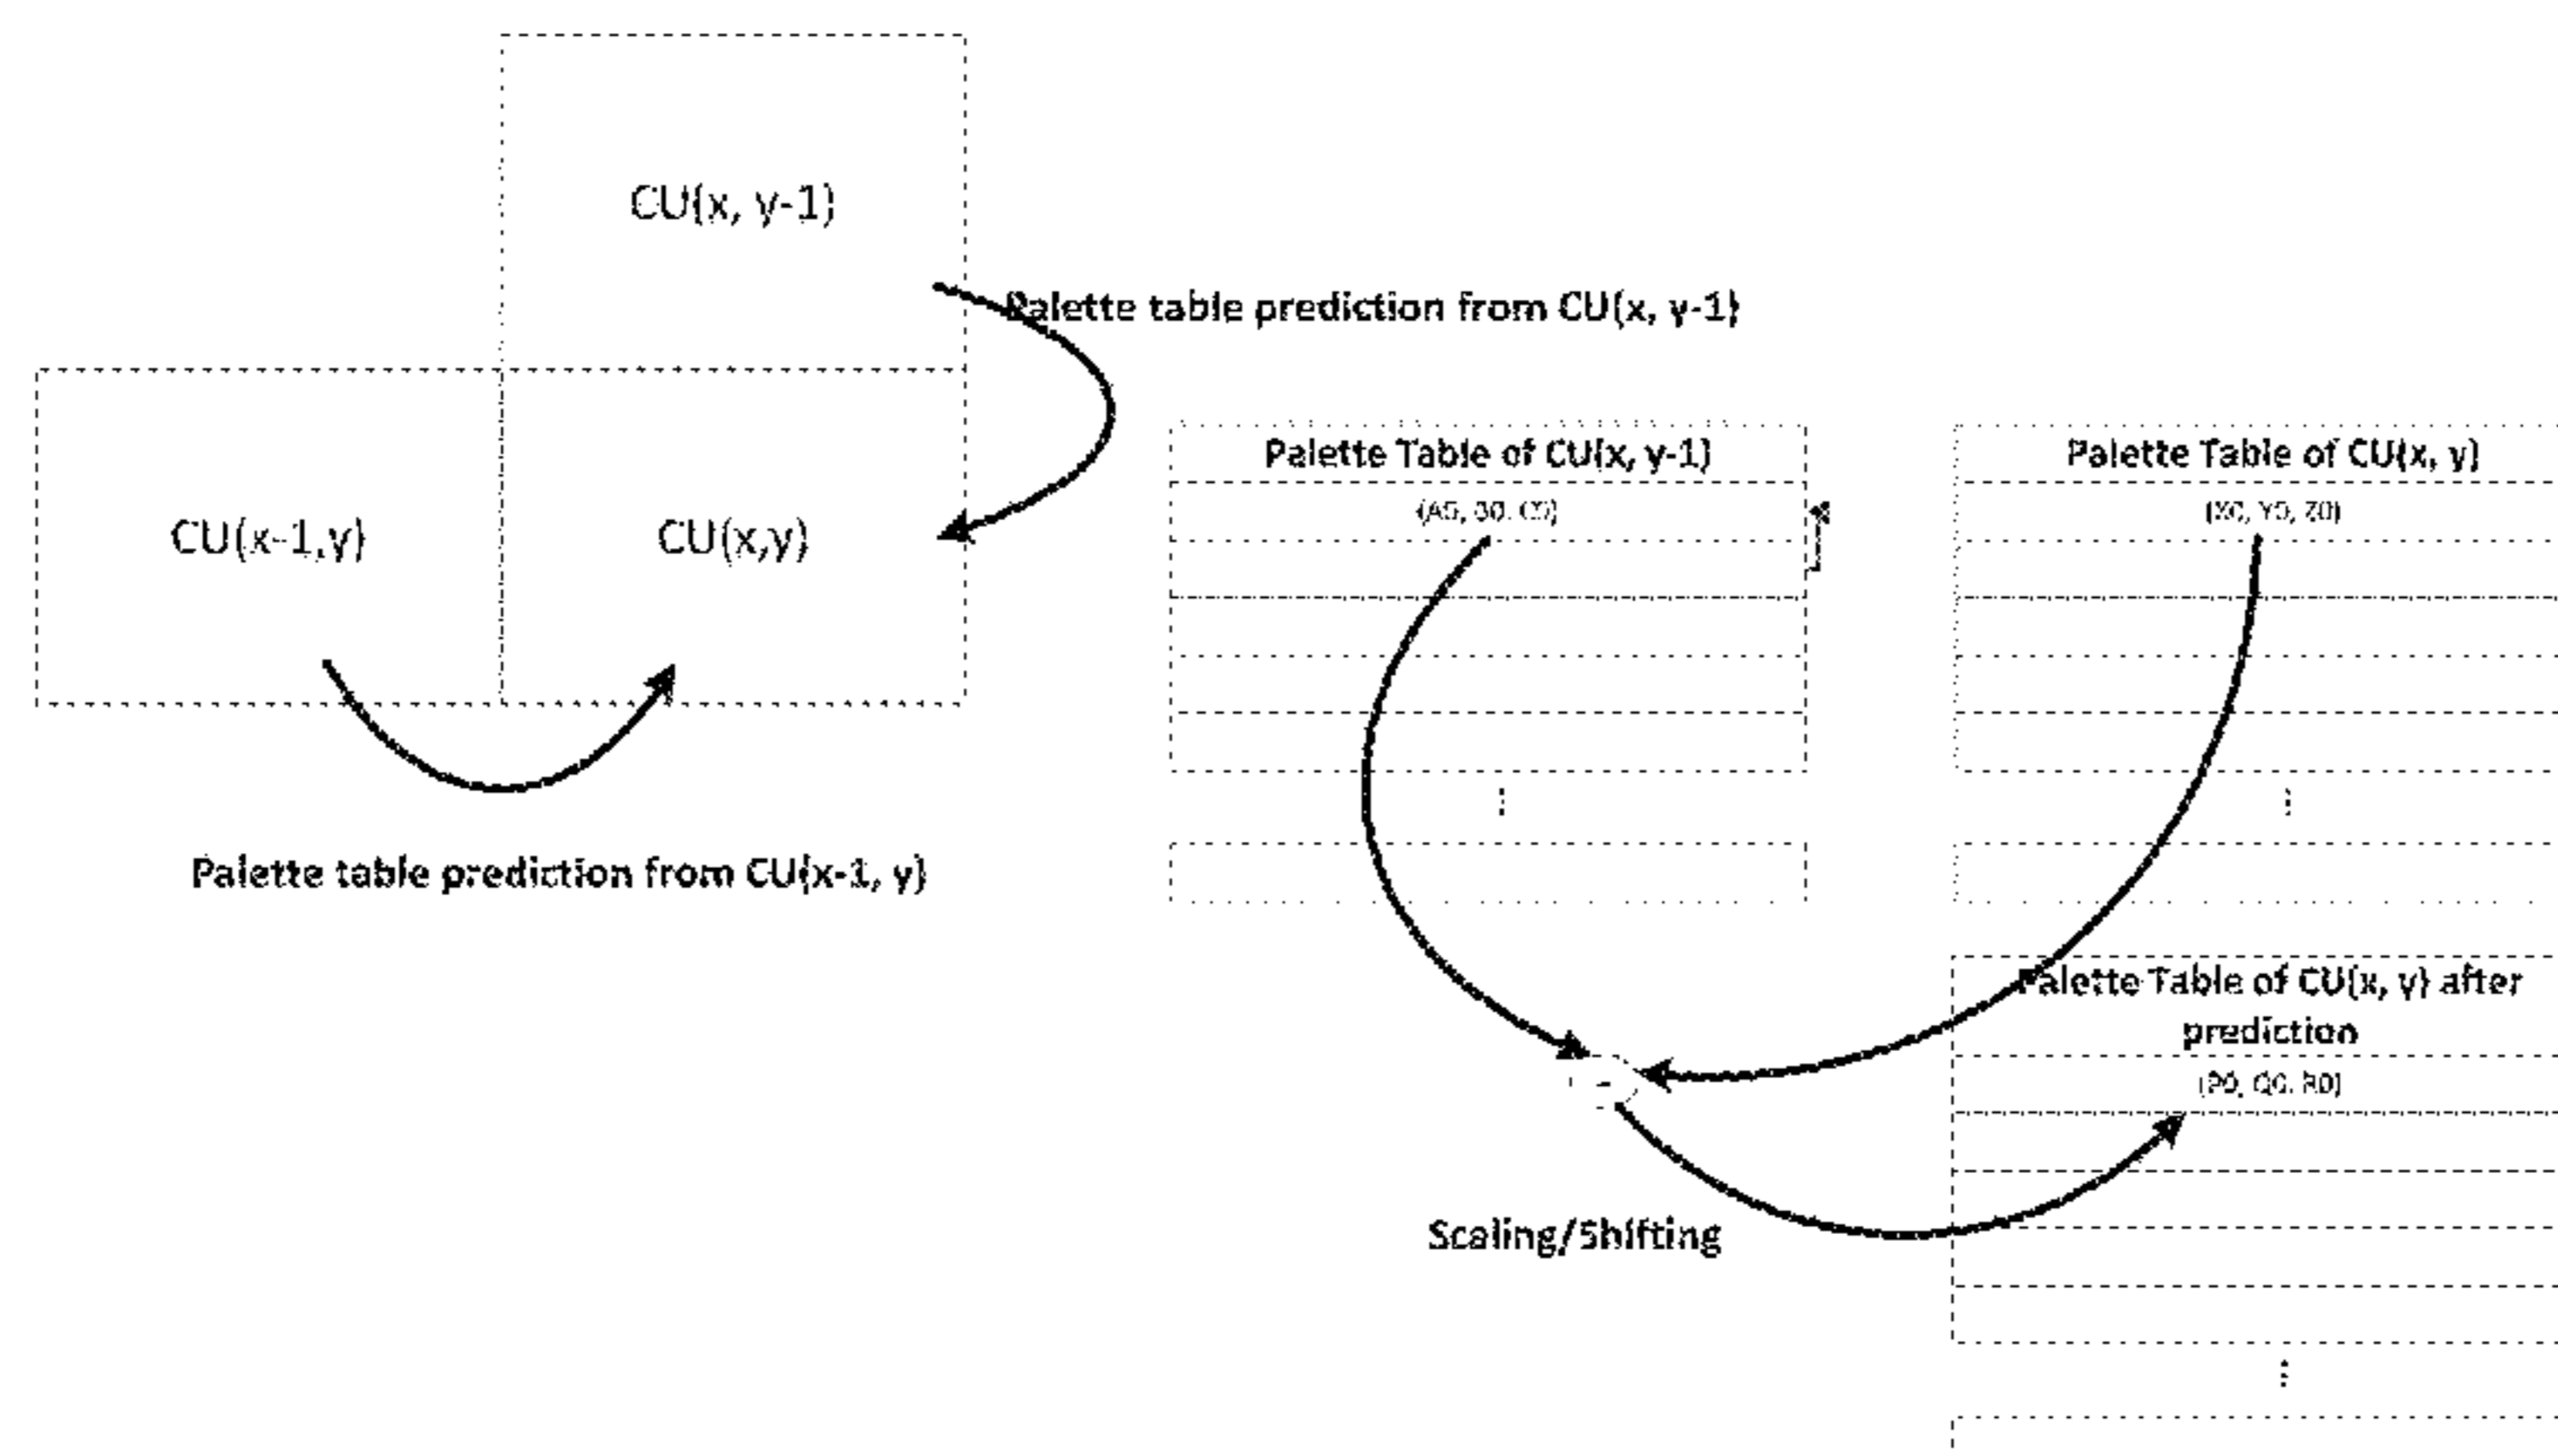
CU(x, y-1)

Palette table prediction from CU(x, y-1)

CU(x-1,y)

CU(x,y)

Palette table prediction from CU(x-1, y)

Palette Table of CU(x, y-1)

(A0, B0, C0)

⋮

Palette Table of CU(x, y)

(X0, Y0, Z0)

⋮

Palette Table of CU(x, y) after prediction

(P0, Q0, R0)

⋮

-

Scaling/Shifting